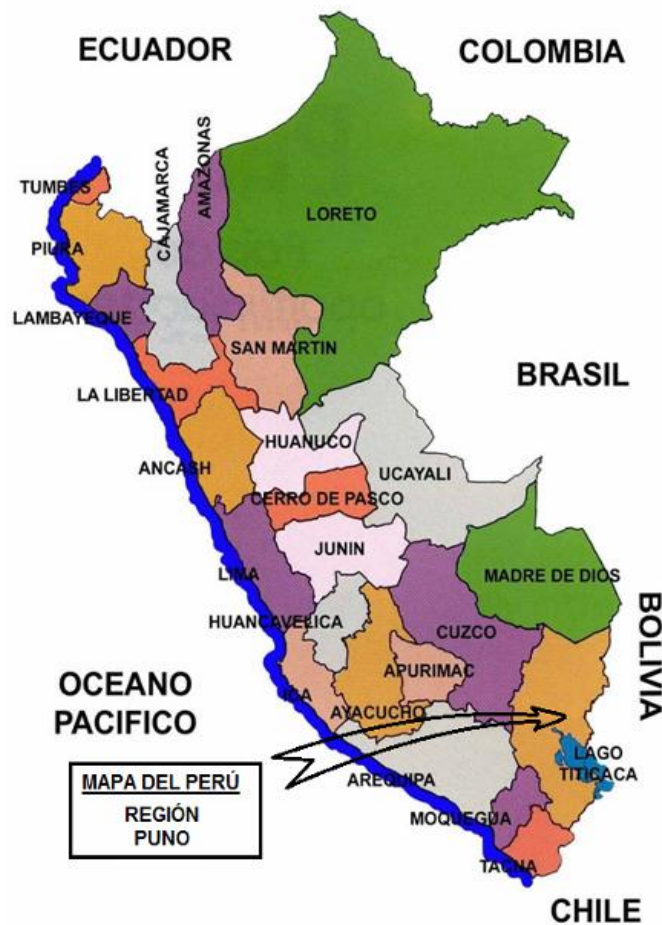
ECUADOR
COLOMBIA
TUMBES
CAJAMARCA
AMAZONAS
LORETO
PIURA
LAMBAYEQUE
SAN MARTIN
BRASIL
LA LIBERTAD
HUANUCO
ANCASH
UCAYALI
CERRO DE PASCO
JUNIN
LIMA
MADRE DE DIOS
BOLIVIA
HUANCAVELICA
CUZCO
OCEANO PACIFICO
APURIMAC
ICA
AYACUCHO
LAGO TITICACA
MAPA DEL PERÚ
REGIÓN PUNO
AREQUIPA
MOQUEGUA
TACNA
CHILE